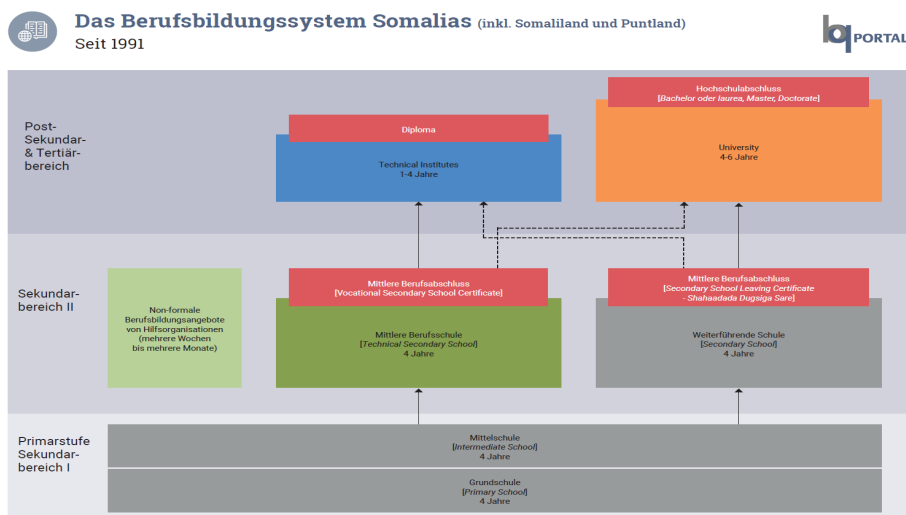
Das Berufsbildungssystem Somalias (inkl. Somaliland und Puntland)
Seit 1991

bq PORTAL

Post-Sekundar- & Tertiärbereich

Diploma

Technical Institutes
1-4 Jahre

Hochschulabschluss
[Bachelor oder laurea, Master, Doctorate]

University
4-6 Jahre

Sekundarbereich II

Non-formale Berufsbildungsangebote von Hilfsorganisationen (mehrere Wochen bis mehrere Monate)

Mittlere Berufsabschluss
[Vocational Secondary School Certificate]

Mittlere Berufsschule
[Technical Secondary School]
4 Jahre

Mittlere Berufsabschluss
[Secondary School Leaving Certificate - Shahaadada Dugsiga Sare]

Weiterführende Schule
[Secondary School]
4 Jahre

Primarstufe Sekundarbereich I

Mittelschule
[Intermediate School]
4 Jahre

Grundschule
[Primary School]
4 Jahre